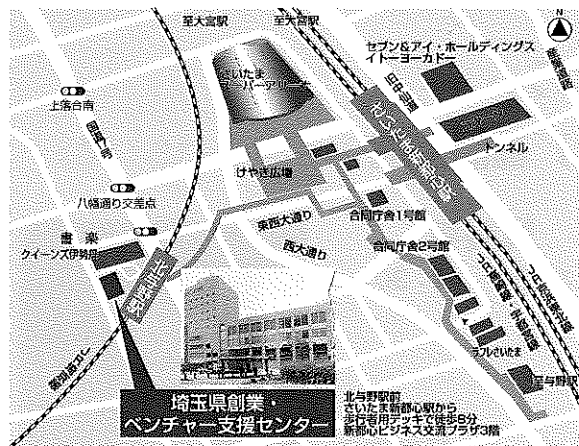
至大宮駅
至大宮駅
N
セブン&アイ・ホールディングス
イトーヨーカドー
さいたま
スーパーアリーナ
旧中山道
さいたま新都心駅
上落合南
国道17号
トンネル
けやき広場
八幡通り交差点
東西大通り
合同庁舎1号館
西大通り
合同庁舎2号館
書楽
クイーンズ伊勢丹
新都心
JR京浜東北線
JR高崎線・宇都宮線
ラフレさいたま
至与野駅
首都高速
埼玉県創業・
ベンチャー支援センター
北与野駅前
さいたま新都心駅から
歩行者用デッキで徒歩5分
新都心ビジネス交流プラザ3階